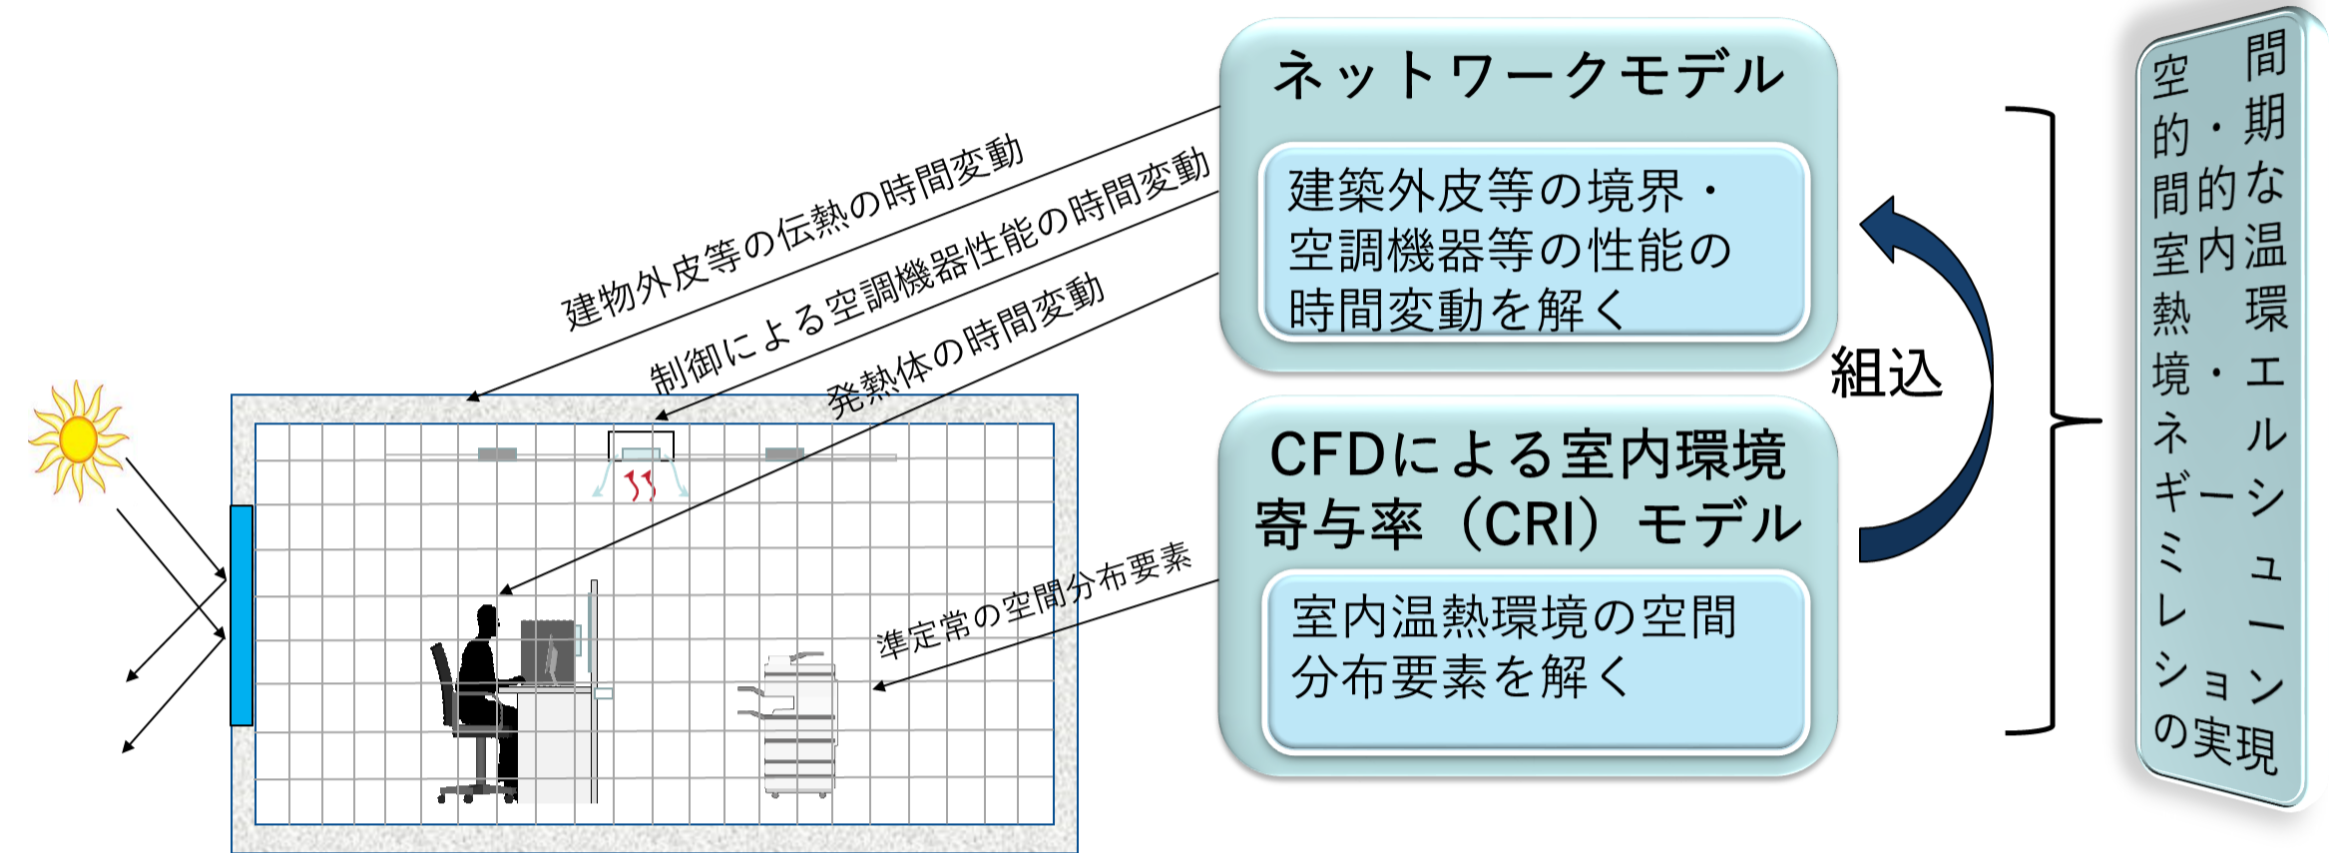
建物外皮等の伝熱の時間変動

制御による空調機器性能の時間変動

発熱体の時間変動

準定常の空間分布要素

ネットワークモデル

建築外皮等の境界・空調機器等の性能の時間変動を解く

組込

CFDによる室内環境寄与率（CRI）モデル

室内温熱環境の空間分布要素を解く

空間的・時間的な室内温熱環境・エネルギーシミュレーションの実現